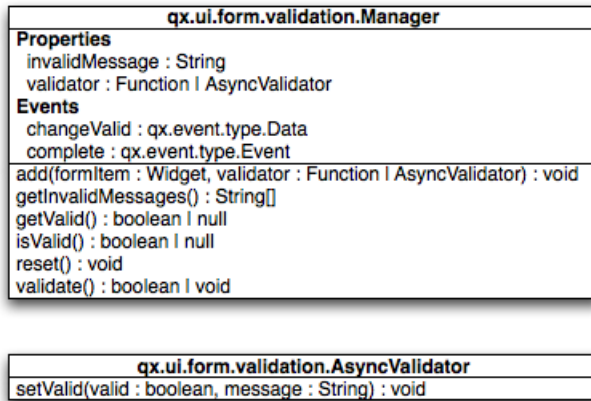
qx.ui.form.validation.Manager

Properties
invalidMessage : String
validator : Function | AsyncValidator

Events
changeValid : qx.event.type.Data
complete : qx.event.type.Event

add(formItem : Widget, validator : Function | AsyncValidator) : void
getInvalidMessages() : String[]
getValid() : boolean | null
isValid() : boolean | null
reset() : void
validate() : boolean | void

qx.ui.form.validation.AsyncValidator

setValid(valid : boolean, message : String) : void